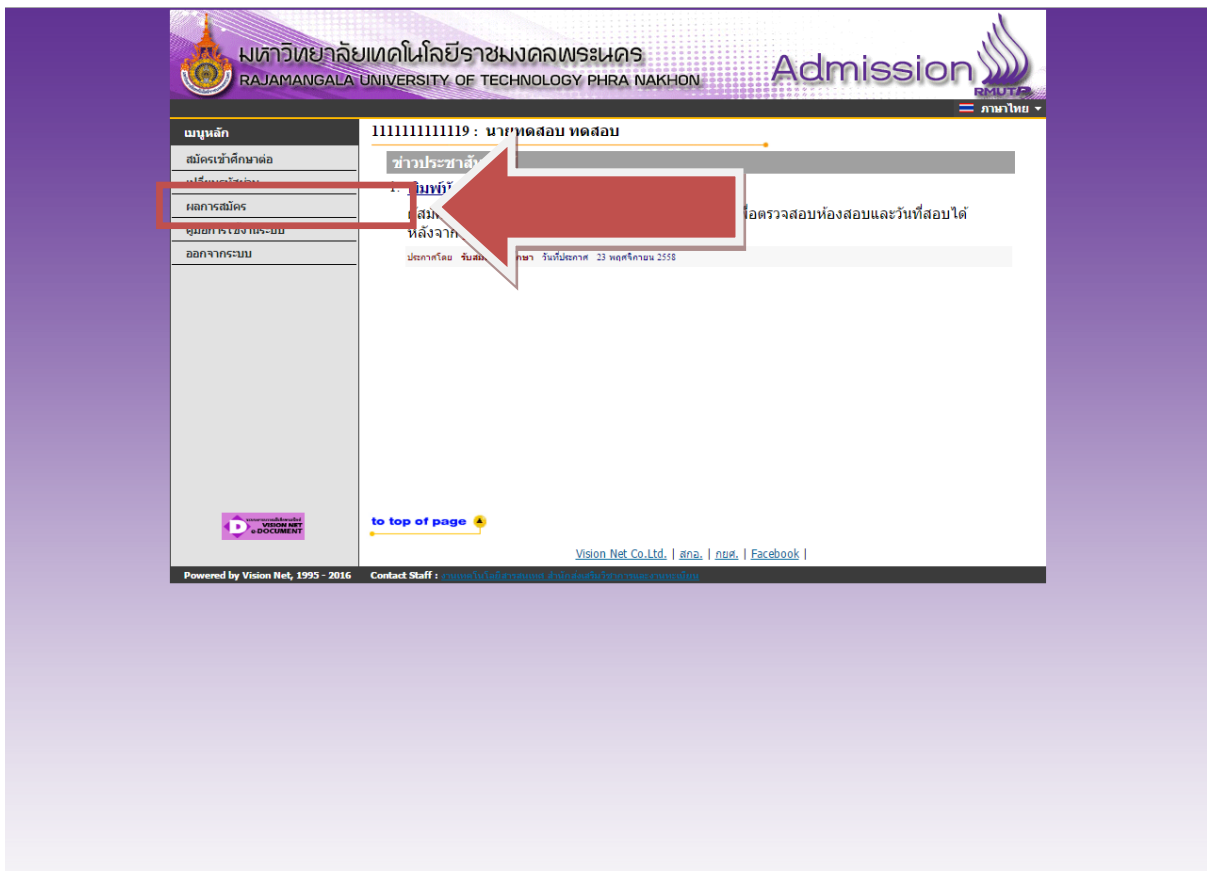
มหาวิทยาลัยเทคโนโลยีราชมงคลพระนคร
RAJAMANGALA UNIVERSITY OF TECHNOLOGY PHRA NAKHON
Admission
RMUTP

ภาษาไทย

เมนูหลัก
สมัครเข้าศึกษาต่อ
เปลี่ยนรหัสผ่าน
ผลการสมัคร
คู่มือการใช้งานระบบ
ออกจากระบบ

1111111111119 : นายทดสอบ ทดสอบ

ข่าวประชาสั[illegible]

1. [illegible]

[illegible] ตรวจสอบห้องสอบและวันที่สอบได้หลังจาก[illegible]

ประกาศโดย รับสมั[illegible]ศึกษา วันที่ประกาศ 23 พฤศจิกายน 2558

VISION NET e-DOCUMENT

to top of page

Vision Net Co.Ltd. | สกอ. | กยศ. | Facebook |

Powered by Vision Net, 1995 - 2016 Contact Staff : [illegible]